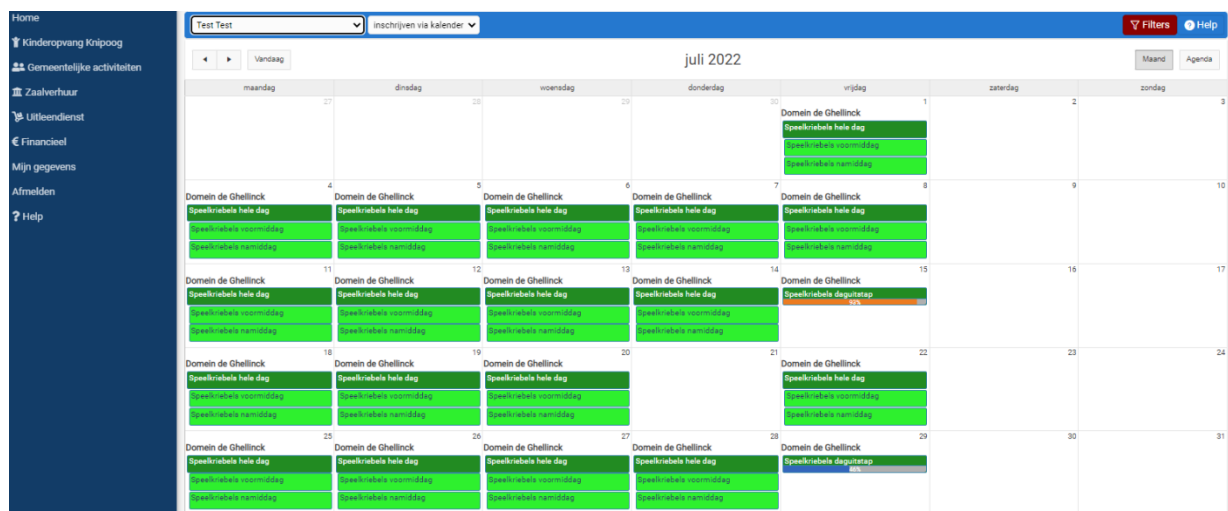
Home
Kinderopvang Knipoog
Gemeentelijke activiteiten
Zaalverhuur
Uitleendienst
€ Financieel
Mijn gegevens
Afmelden
? Help

Test Test
inschrijven via kalender
Filters
Help

◀ ▶ Vandaag
juli 2022
Maand
Agenda

| maandag | dinsdag | woensdag | donderdag | vrijdag | zaterdag | zondag |
|---|---|---|---|---|---|---|
| 27 | 28 | 29 | 30 | 1 Domein de Ghellinck Speelkriebels hele dag Speelkriebels voormiddag Speelkriebels namiddag | 2 | 3 |
| 4 Domein de Ghellinck Speelkriebels hele dag Speelkriebels voormiddag Speelkriebels namiddag | 5 Domein de Ghellinck Speelkriebels hele dag Speelkriebels voormiddag Speelkriebels namiddag | 6 Domein de Ghellinck Speelkriebels hele dag Speelkriebels voormiddag Speelkriebels namiddag | 7 Domein de Ghellinck Speelkriebels hele dag Speelkriebels voormiddag Speelkriebels namiddag | 8 Domein de Ghellinck Speelkriebels hele dag Speelkriebels voormiddag Speelkriebels namiddag | 9 | 10 |
| 11 Domein de Ghellinck Speelkriebels hele dag Speelkriebels voormiddag Speelkriebels namiddag | 12 Domein de Ghellinck Speelkriebels hele dag Speelkriebels voormiddag Speelkriebels namiddag | 13 Domein de Ghellinck Speelkriebels hele dag Speelkriebels voormiddag Speelkriebels namiddag | 14 Domein de Ghellinck Speelkriebels hele dag Speelkriebels voormiddag Speelkriebels namiddag | 15 Domein de Ghellinck Speelkriebels daguitstap 92% | 16 | 17 |
| 18 Domein de Ghellinck Speelkriebels hele dag Speelkriebels voormiddag Speelkriebels namiddag | 19 Domein de Ghellinck Speelkriebels hele dag Speelkriebels voormiddag Speelkriebels namiddag | 20 Domein de Ghellinck Speelkriebels hele dag Speelkriebels voormiddag Speelkriebels namiddag | 21 | 22 Domein de Ghellinck Speelkriebels hele dag Speelkriebels voormiddag Speelkriebels namiddag | 23 | 24 |
| 25 Domein de Ghellinck Speelkriebels hele dag Speelkriebels voormiddag Speelkriebels namiddag | 26 Domein de Ghellinck Speelkriebels hele dag Speelkriebels voormiddag Speelkriebels namiddag | 27 Domein de Ghellinck Speelkriebels hele dag Speelkriebels voormiddag Speelkriebels namiddag | 28 Domein de Ghellinck Speelkriebels hele dag Speelkriebels voormiddag Speelkriebels namiddag | 29 Domein de Ghellinck Speelkriebels daguitstap 46% | 30 | 31 |